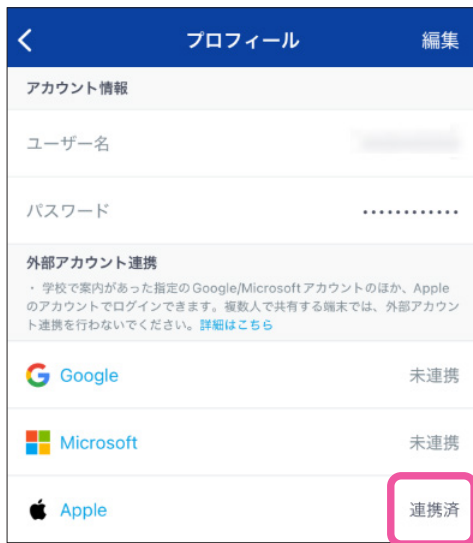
<
プロフィール
編集

アカウント情報

ユーザー名 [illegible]

パスワード ••••••••••••

外部アカウント連携

・学校で案内があった指定のGoogle/Microsoftアカウントのほか、Appleのアカウントでログインできます。複数人で共有する端末では、外部アカウント連携を行わないでください。詳細はこちら

Google 未連携

Microsoft 未連携

Apple 連携済